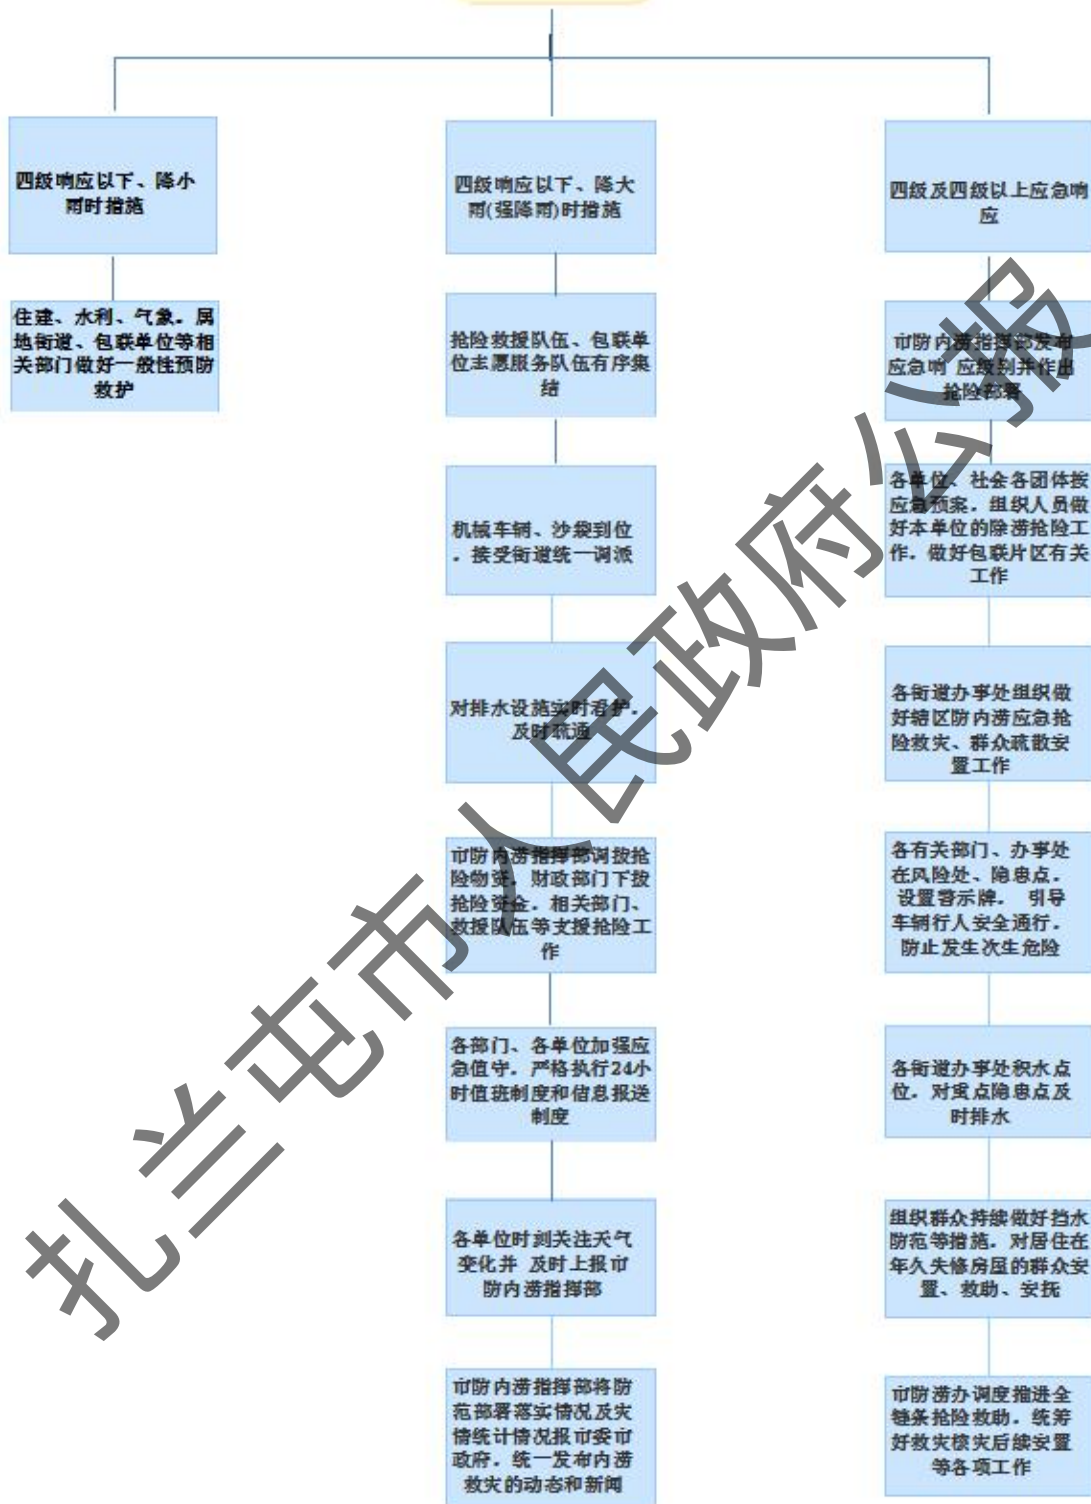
四级响应以下、降小雨时措施

住建、水利、气象、属地街道、包联单位等相关部门做好一般性预防救护

四级响应以下、降大雨(强降雨)时措施

抢险救援队伍、包联单位志愿服务队伍有序集结

机械车辆、沙袋到位，接受街道统一调派

对排水设施实时看护，及时疏通

市防内涝指挥部调拨抢险物资，财政部门下拨抢险资金，相关部门、救援队伍等支援抢险工作

各部门、各单位加强应急值守，严格执行24小时值班制度和信息报送制度

各单位时刻关注天气变化并 及时上报市防内涝指挥部

市防内涝指挥部将防范部署落实情况及灾情统计情况报市委市政府，统一发布内涝救灾的动态和新闻

四级及四级以上应急响应

市防内涝指挥部发布应急响应级别并作出抢险部署

各单位、社会各团体按应急预案，组织人员做好本单位的除涝抢险工作，做好包联片区有关工作

各街道办事处组织做好辖区防内涝应急抢险救灾、群众疏散安置工作

各有关部门、办事处在风险处、隐患点，设置警示牌，引导车辆行人安全通行，防止发生次生危险

各街道办事处积水点位，对重点隐患点及时排水

组织群众持续做好挡水防范等措施，对居住在年久失修房屋的群众安置、救助、安抚

市防涝办调度推进全链条抢险救助，统筹好救灾核灾后续安置等各项工作

扎兰屯市人民政府公报